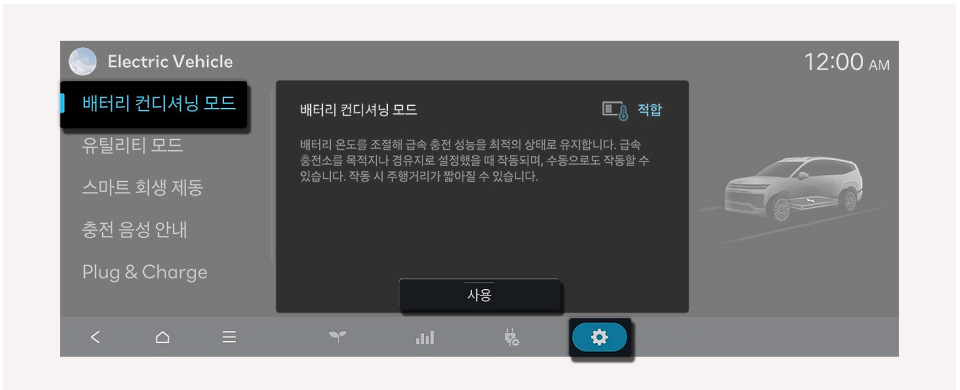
Electric Vehicle

12:00 AM

배터리 컨디셔닝 모드

유틸리티 모드

스마트 회생 제동

충전 음성 안내

Plug & Charge

배터리 컨디셔닝 모드

적합

배터리 온도를 조절해 급속 충전 성능을 최적의 상태로 유지합니다. 급속 충전소를 목적지나 경유지로 설정했을 때 작동되며, 수동으로도 작동할 수 있습니다. 작동 시 주행거리가 짧아질 수 있습니다.

사용